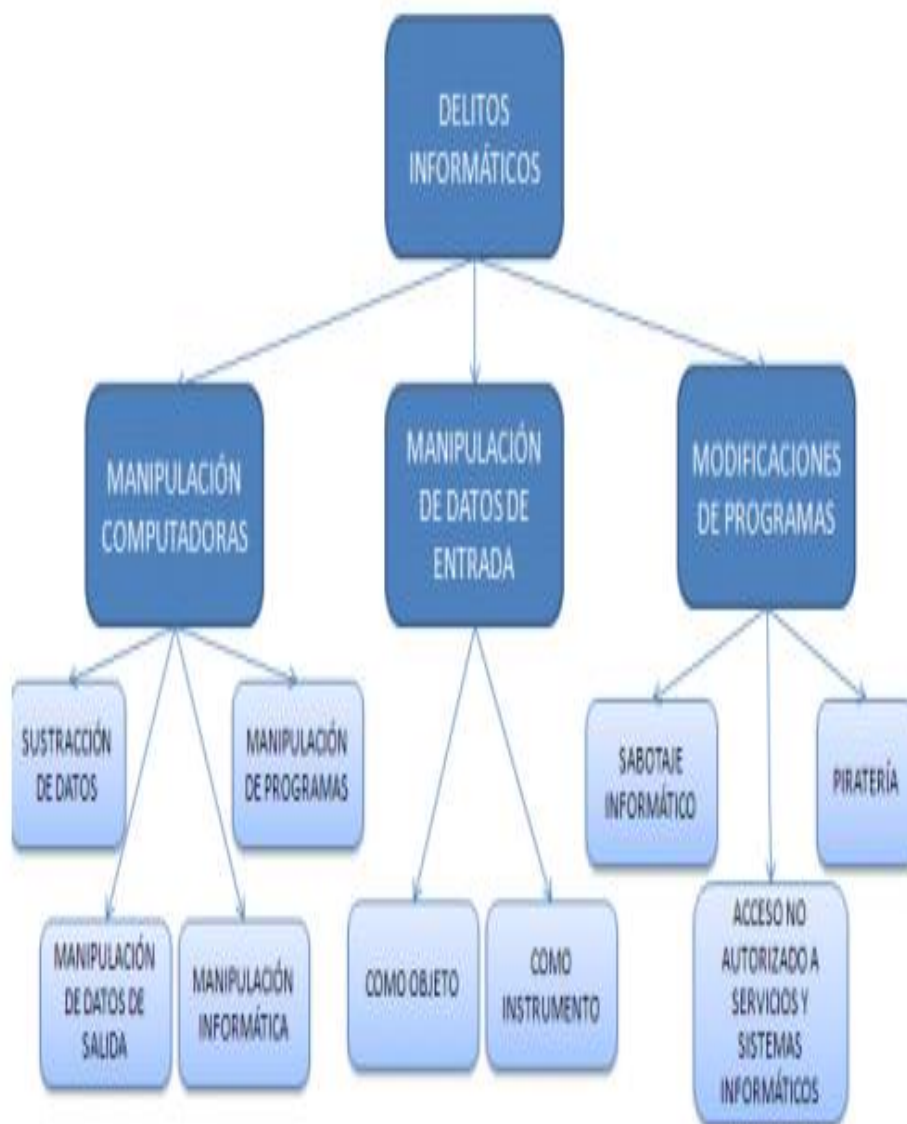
DELITOS INFORMÁTICOS

MANIPULACIÓN COMPUTADORAS

MANIPULACIÓN DE DATOS DE ENTRADA

MODIFICACIONES DE PROGRAMAS

SUSTRACCIÓN DE DATOS

MANIPULACIÓN DE PROGRAMAS

MANIPULACIÓN DE DATOS DE SALIDA

MANIPULACIÓN INFORMÁTICA

COMO OBJETO

COMO INSTRUMENTO

SABOTAJE INFORMÁTICO

PIRATERÍA

ACCESO NO AUTORIZADO A SERVICIOS Y SISTEMAS INFORMÁTICOS